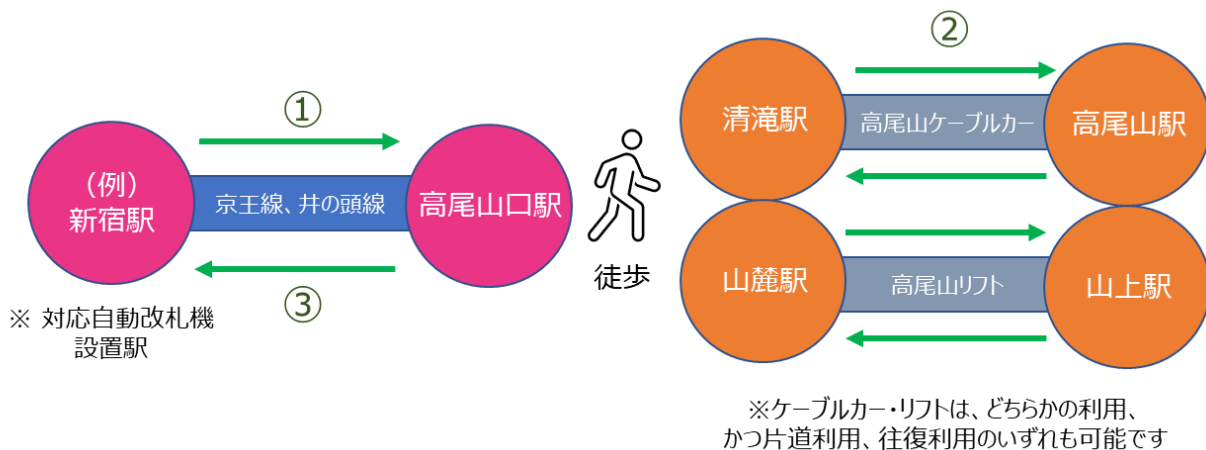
①

（例）
新宿駅

京王線、井の頭線

高尾山口駅

③

※ 対応自動改札機設置駅

徒歩

②

清滝駅

高尾山ケーブルカー

高尾山駅

山麓駅

高尾山リフト

山上駅

※ケーブルカー・リフトは、どちらかの利用、かつ片道利用、往復利用のいずれも可能です